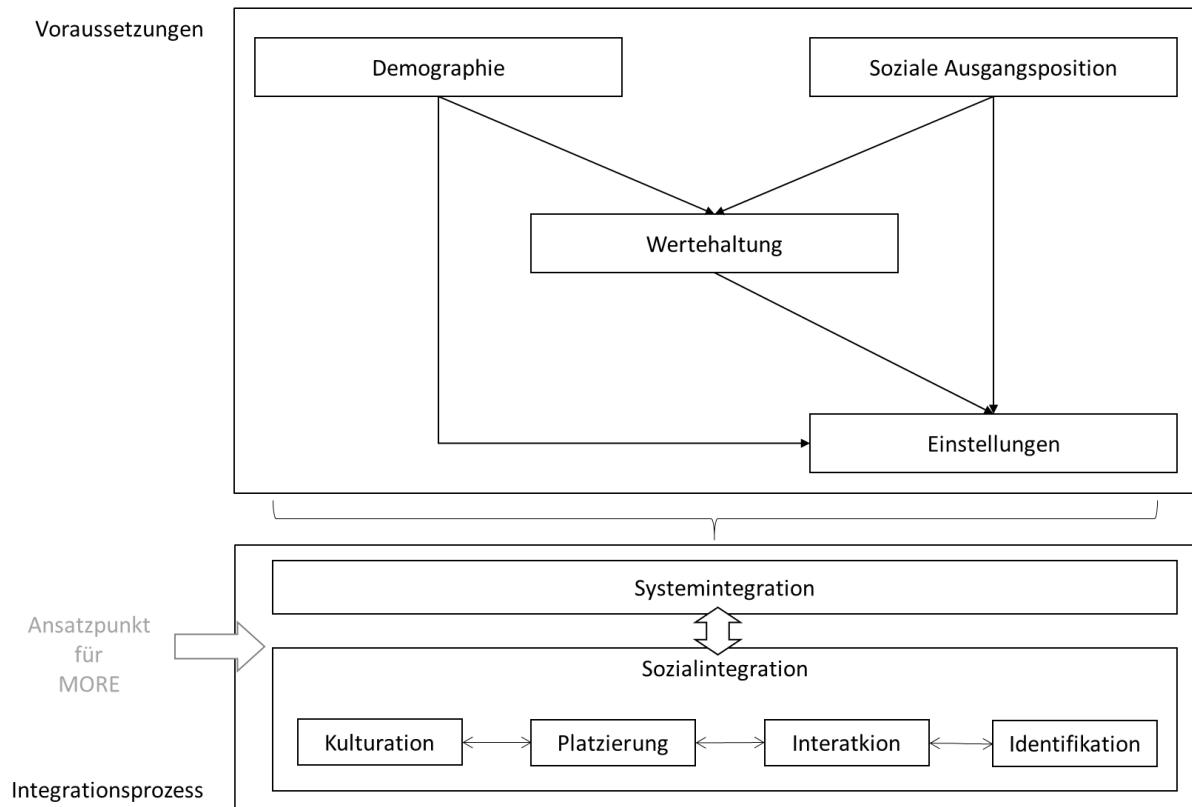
Voraussetzungen

Demographie

Soziale Ausgangsposition

Wertehaltung

Einstellungen

Systemintegration

Ansatzpunkt für MORE

Sozialintegration

Kulturation

Platzierung

Interatkion

Identifikation

Integrationsprozess